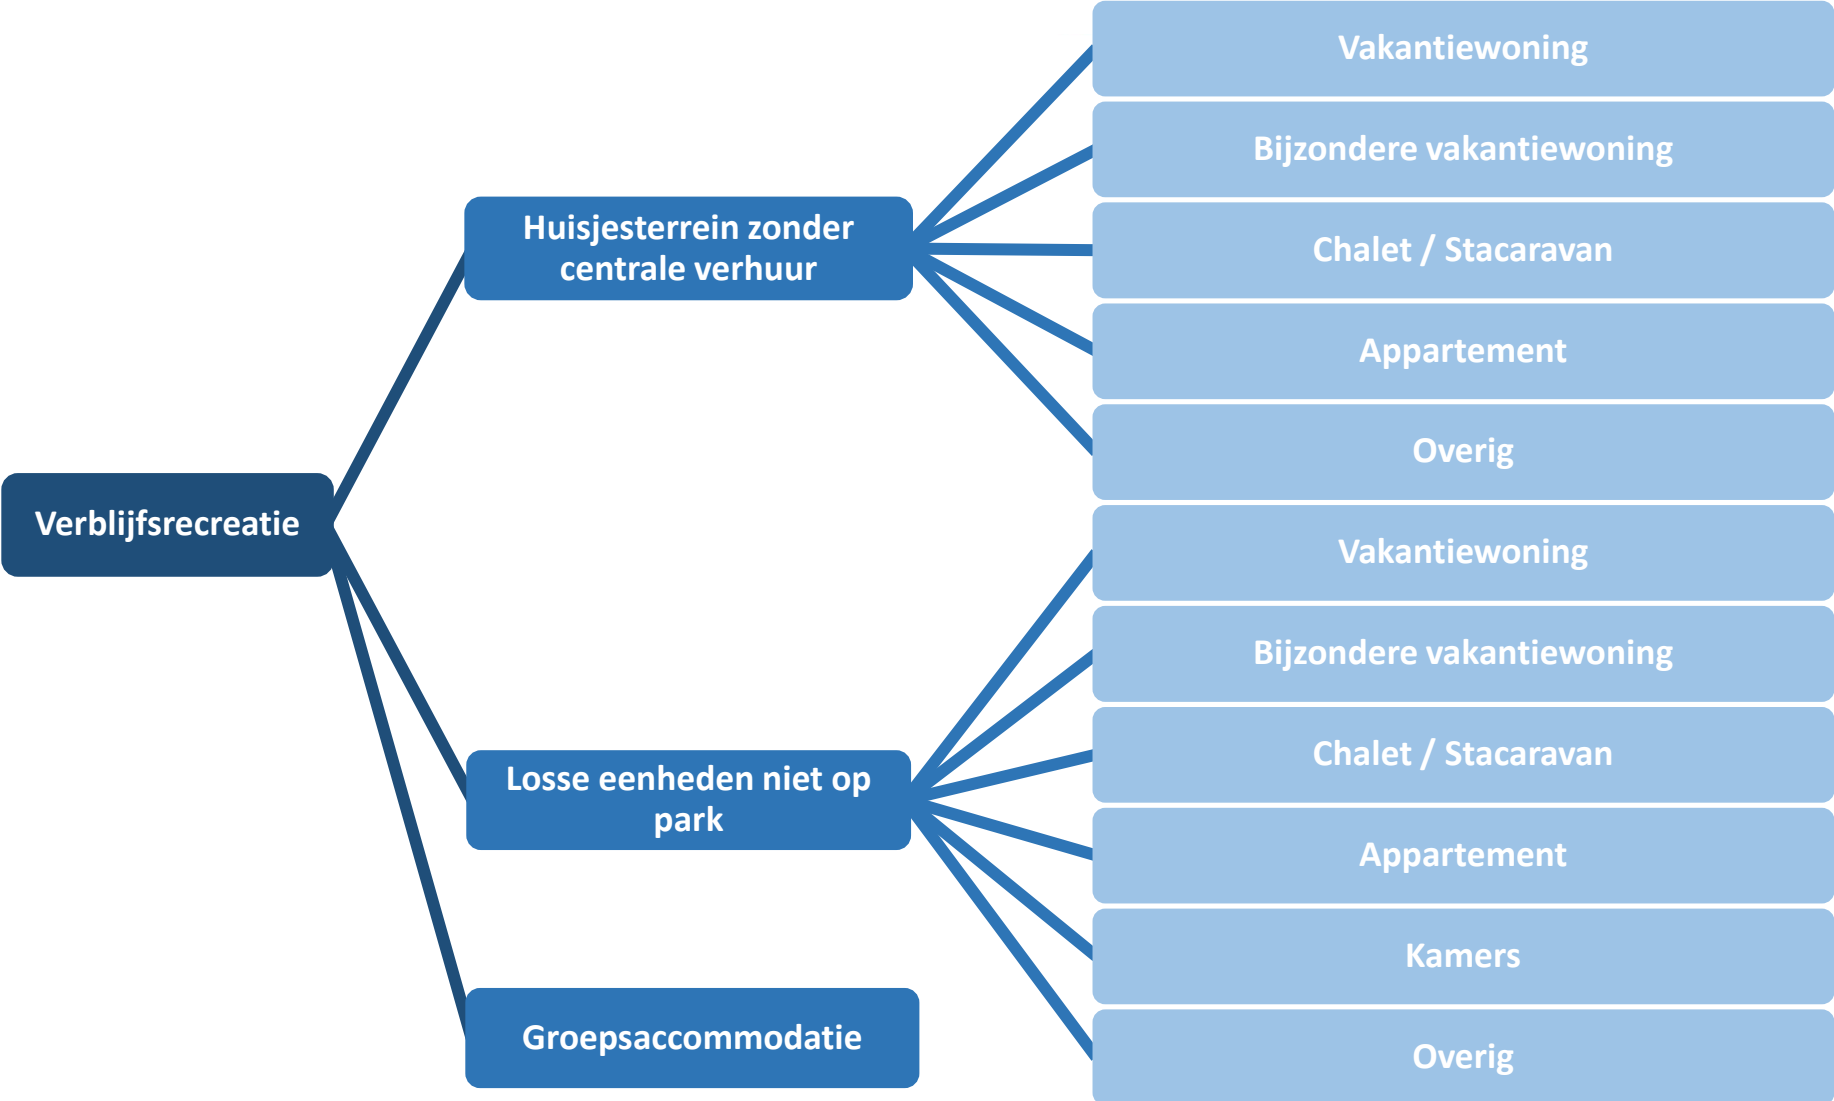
Verblijfsrecreatie

Huisjesterrein zonder centrale verhuur

Vakantiewoning

Bijzondere vakantiewoning

Chalet / Stacaravan

Appartement

Overig

Losse eenheden niet op park

Vakantiewoning

Bijzondere vakantiewoning

Chalet / Stacaravan

Appartement

Kamers

Overig

Groepsaccommodatie